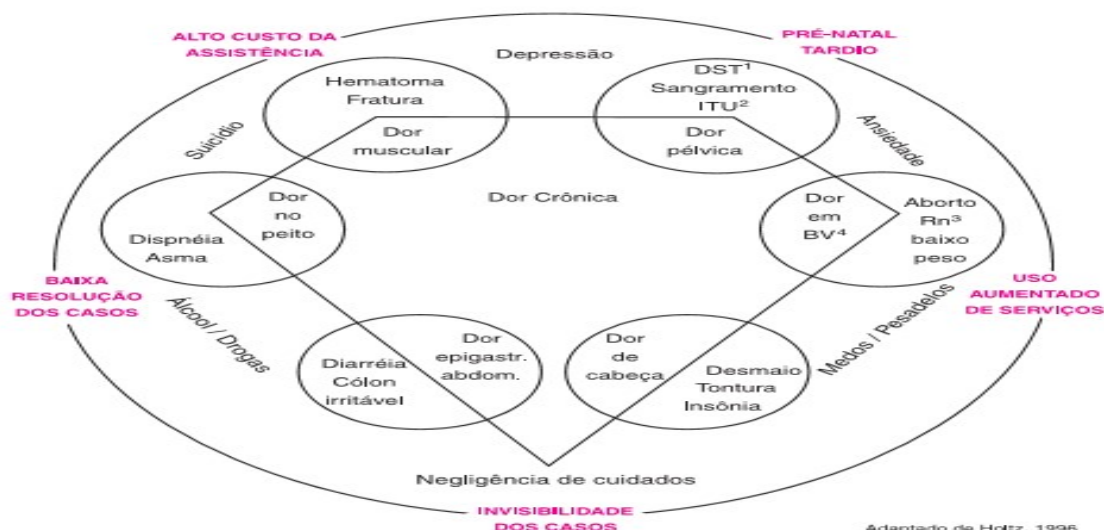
ALTO CUSTO DA ASSISTÊNCIA

PRÉ-NATAL TARDIO

Depressão

Hematoma Fratura

Dor muscular

DST$^1$ Sangramento ITU$^2$

Dor pélvica

Suicídio

Ansiedade

Dor Crônica

Dor no peito

Dispnéia Asma

Dor em BV$^4$

Aborto Rn$^3$ baixo peso

BAIXA RESOLUÇÃO DOS CASOS

USO AUMENTADO DE SERVIÇOS

Álcool / Drogas

Medos / Pesadelos

Diarréia Cólon irritável

Dor epigastr. abdom.

Dor de cabeça

Desmaio Tontura Insônia

Negligência de cuidados

INVISIBILIDADE DOS CASOS

Adaptado de Holtz, 1996